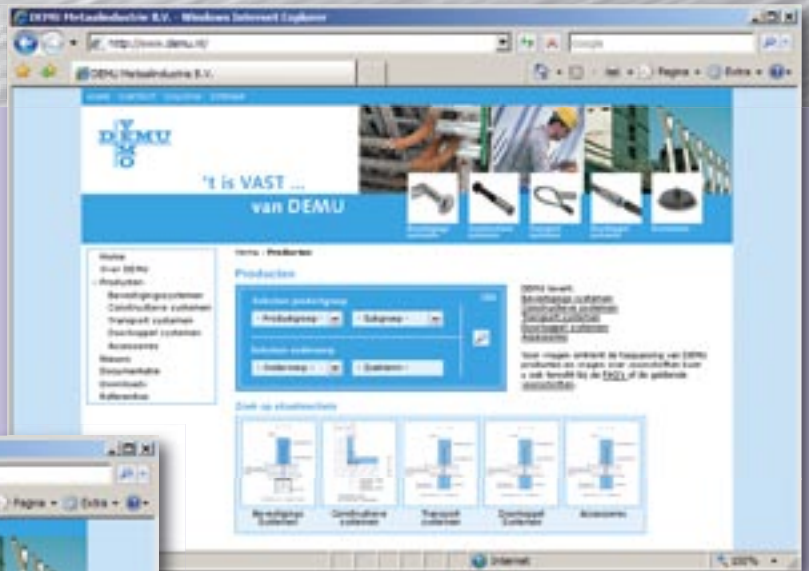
DEMU Metaalindustrie B.V. - Windows Internet Explorer

http://www.demu.nl/

Google

DEMU Metaalindustrie B.V.

Pagina • Extra •

HOME CONTACT ENGLISH ZOEKEN

DEMU

't is VAST ...

van DEMU

Bevestigings systemen

Constructieve systemen

Transport systemen

Doorkoppel systemen

Accessoires

Home
Over DEMU
- Produkten
Bevestigingssystemen
Constructieve systemen
Transport systemen
Doorkoppel systemen
Accessoires
Nieuws
Documentatie
Downloads
Referenties

Home › Producten

Producten

Selecteer productgroep

- Productgroep -

- Subgroep -

Selecteer onderwerp

- Onderwerp -

- Doelnorm -

DEMU levert:
Bevestigings systemen
Constructieve systemen
Transport systemen
Doorkoppel systemen
Accessoires

Voor vragen omtrent de toepassing van DEMU producten en vragen over voorschriften kunt u ook terecht bij de FAQ's of de geldende voorschriften.

Zoek op situatieschets

Bevestigings systemen

Constructieve systemen

Transport systemen

Doorkoppel systemen

Accessoires

Internet

100%

Pagina • Extra •